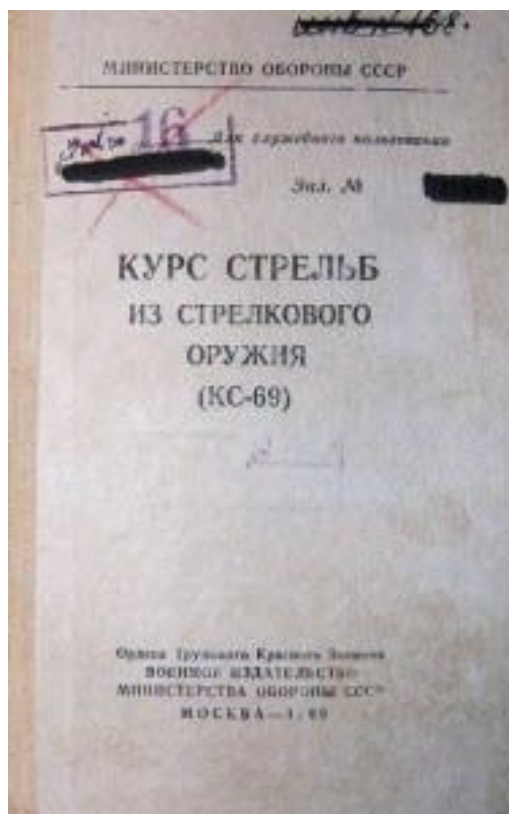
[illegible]

МИНИСТЕРСТВО ОБОРОНЫ СССР

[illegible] 16

Для служебного пользования

Экз. № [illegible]

КУРС СТРЕЛЬБ ИЗ СТРЕЛКОВОГО ОРУЖИЯ (КС-69)

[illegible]

Ордена Трудового Красного Знамени
ВОЕННОЕ ИЗДАТЕЛЬСТВО
МИНИСТЕРСТВА ОБОРОНЫ СССР
МОСКВА — 1969